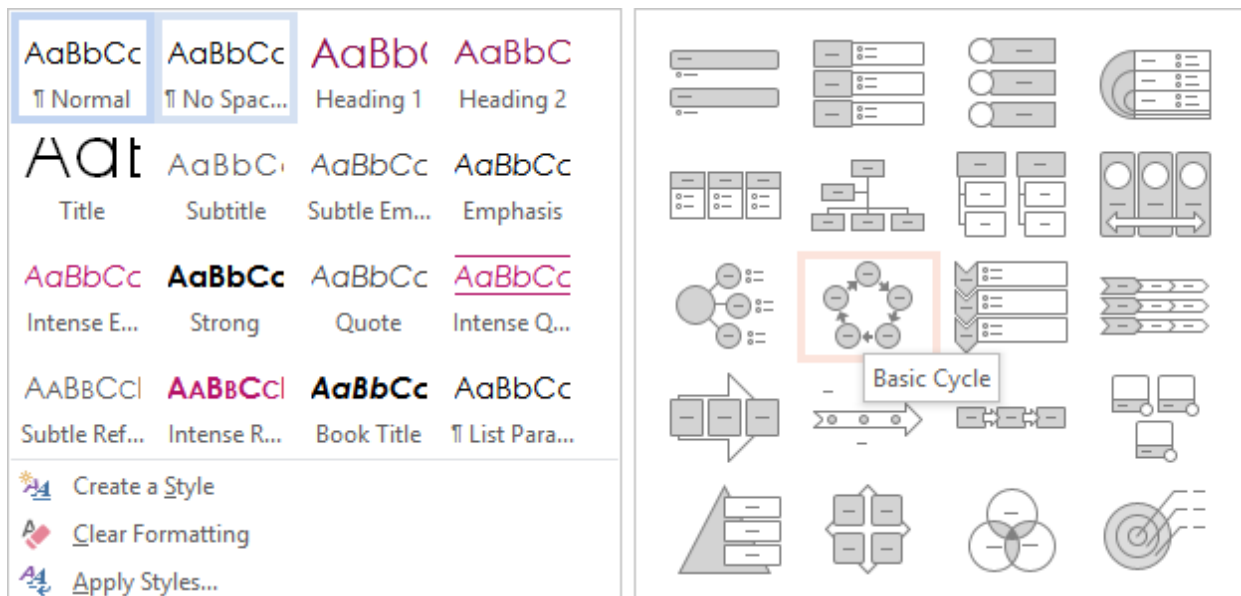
| AaBbCc | AaBbCc | AaBb( | AaBbC |
|---|---|---|---|
| ¶ Normal | ¶ No Spac... | Heading 1 | Heading 2 |
| Aa | AaBbC | AaBbCc | AaBbCc |
| Title | Subtitle | Subtle Em... | Emphasis |
| AaBbCc | AaBbCc | AaBbCc | AaBbCc |
| Intense E... | Strong | Quote | Intense Q... |
| AaBbCcI | AaBbCcI | AaBbCc | AaBbCc |
| Subtle Ref... | Intense R... | Book Title | ¶ List Para... |

Create a Style
Clear Formatting
Apply Styles...

Basic Cycle